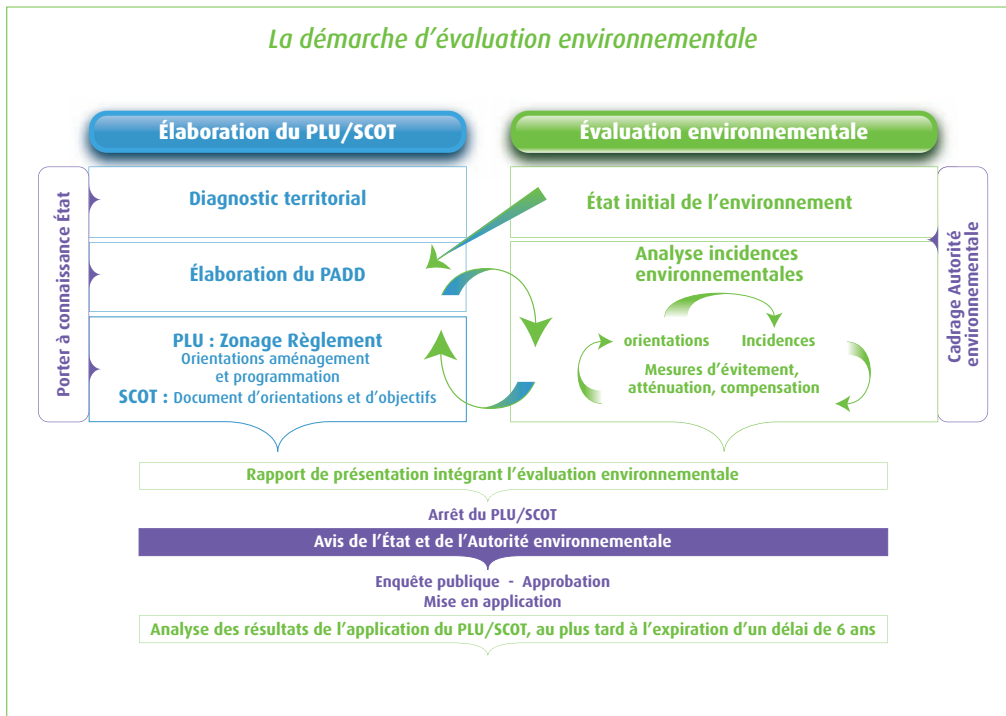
La démarche d'évaluation environnementale

Élaboration du PLU/SCOT

Évaluation environnementale

Porter à connaissance État

Diagnostic territorial

Élaboration du PADD

PLU : Zonage Règlement
Orientations aménagement et programmation
SCOT : Document d'orientations et d'objectifs

État initial de l'environnement

Analyse incidences environnementales

orientations Incidences

Mesures d'évitement, atténuation, compensation

Cadrage Autorité environnementale

Rapport de présentation intégrant l'évaluation environnementale

Arrêt du PLU/SCOT

Avis de l'État et de l'Autorité environnementale

Enquête publique - Approbation
Mise en application

Analyse des résultats de l'application du PLU/SCOT, au plus tard à l'expiration d'un délai de 6 ans